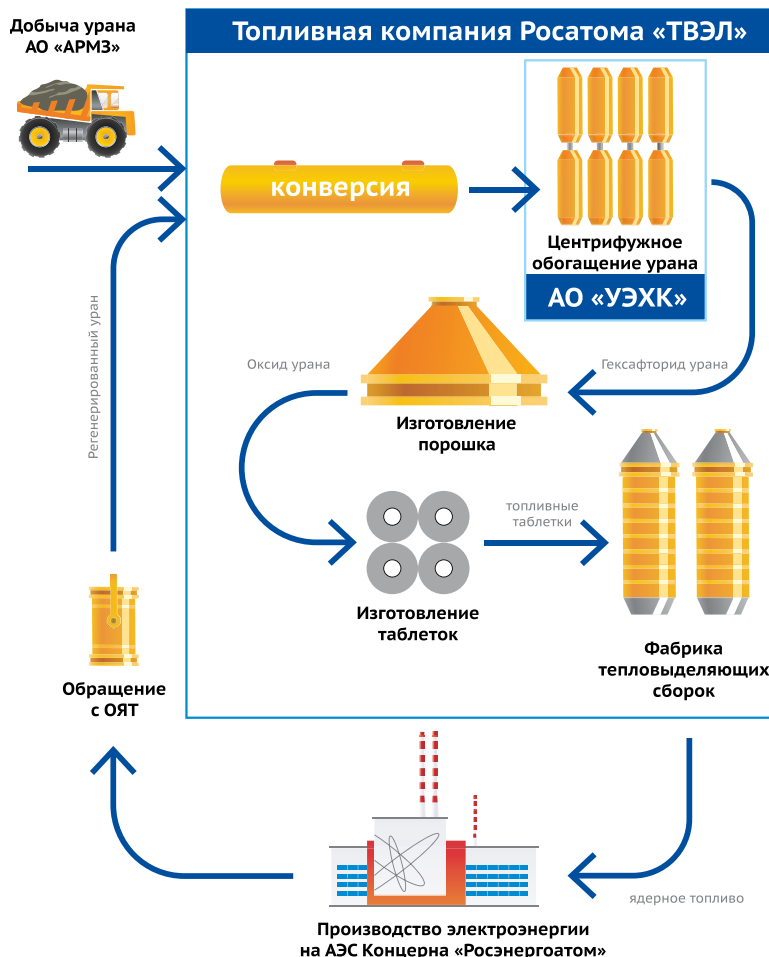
Добыча урана
АО «АРМЗ»

Топливная компания Росатома «ТВЭЛ»

конверсия

Центрифужное обогащение урана

АО «УЭХК»

Регенерированный уран

Оксид урана

Гексафторид урана

Изготовление порошка

топливные таблетки

Изготовление таблеток

Фабрика тепловыделяющих сборок

Обращение с ОЯТ

ядерное топливо

Производство электроэнергии
на АЭС Концерна «Росэнергоатом»